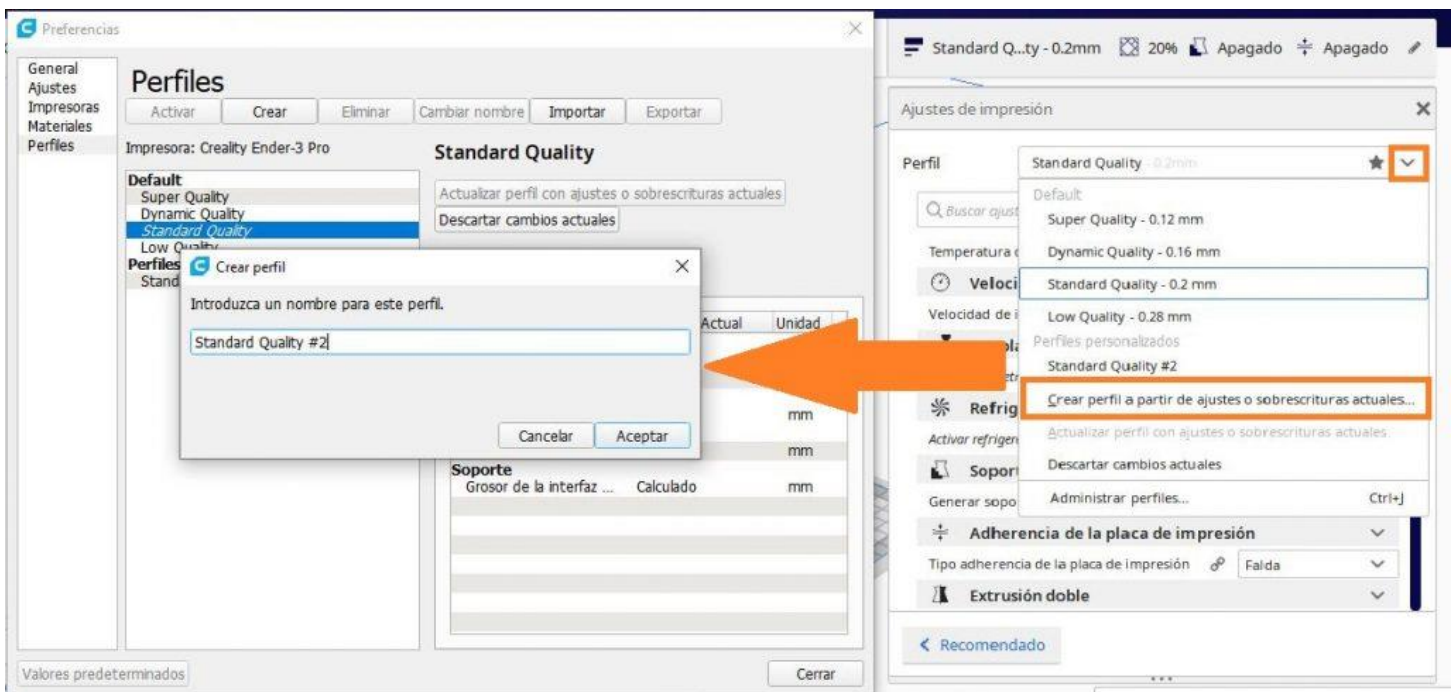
Preferencias

General
Ajustes
Impresoras
Materiales
Perfiles

Perfiles

Activar Crear Eliminar Cambiar nombre Importar Exportar

Impresora: Creality Ender-3 Pro

Default
Super Quality
Dynamic Quality
Standard Quality
Low Quality
Perfiles
Stand

Standard Quality

Actualizar perfil con ajustes o sobrescrituras actuales
Descartar cambios actuales

Crear perfil

Introduzca un nombre para este perfil.

Standard Quality #2

Cancelar Aceptar

| | Actual | Unidad |
|---|---|---|
| | | mm |
| | | mm |
| Soporte | | |
| Grosor de la interfaz ... | Calculado | mm |

Valores predeterminados

Cerrar

Standard Q...ty - 0.2mm 20% Apagado Apagado

Ajustes de impresión

Perfil Standard Quality - 0.2mm

Buscar ajust
Temperatura
Veloci
Velocidad de i
Refrig
Activar refriger
Soport
Generar sopo

Default
Super Quality - 0.12 mm
Dynamic Quality - 0.16 mm
Standard Quality - 0.2 mm
Low Quality - 0.28 mm
Perfiles personalizados
Standard Quality #2
Crear perfil a partir de ajustes o sobrescrituras actuales...
Actualizar perfil con ajustes o sobrescrituras actuales
Descartar cambios actuales
Administrar perfiles... Ctrl+J

Adherencia de la placa de impresión
Tipo adherencia de la placa de impresión Falda
Extrusión doble

Recomendado